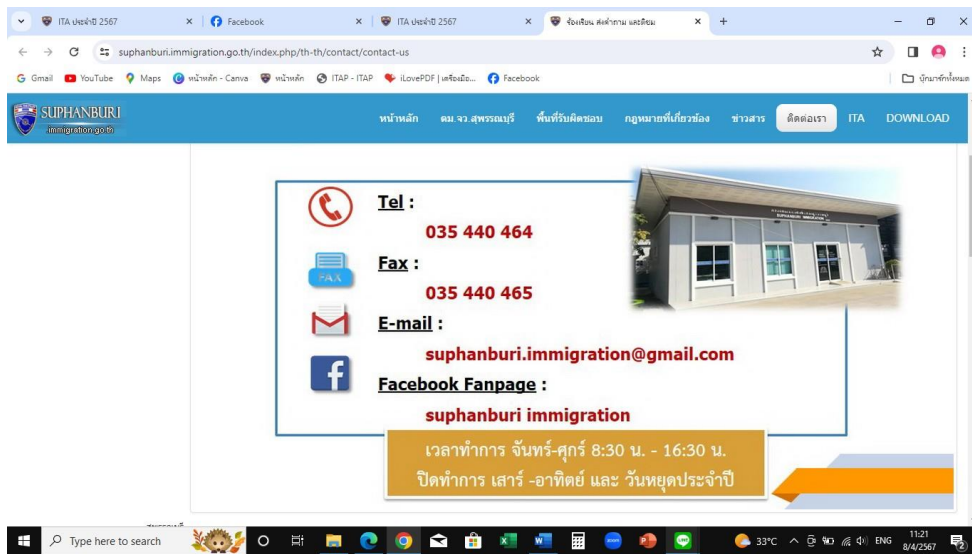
ITA ประจำปี 2567
Facebook
ITA ประจำปี 2567
ร้องเรียน ติดต่อถาม และติดตาม
suphanburi.immigration.go.th/index.php/th-th/contact/contact-us
Gmail YouTube Maps หน้าหลัก - Canva หน้าหลัก ITAP - ITAP iLovePDF | เครื่องมือ... Facebook
บุ๊กมาร์กทั้งหมด

SUPHANBURI
immigration.go.th
หน้าหลัก ตม.จว.สุพรรณบุรี พื้นที่รับผิดชอบ กฎหมายที่เกี่ยวข้อง ข่าวสาร ติดต่อเรา ITA DOWNLOAD

Tel :
035 440 464
FAX
Fax :
035 440 465
E-mail :
suphanburi.immigration@gmail.com
Facebook Fanpage :
suphanburi immigration

เวลาทำการ จันทร์-ศุกร์ 8:30 น. - 16:30 น.
ปิดทำการ เสาร์ -อาทิตย์ และ วันหยุดประจำปี

Type here to search
33°C ENG 11:21 8/4/2567 2